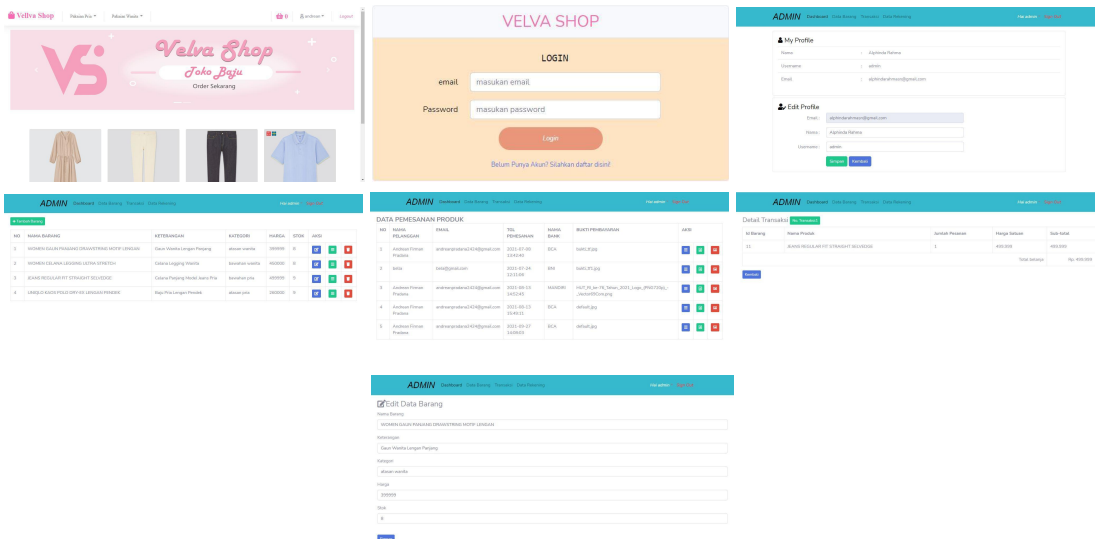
Velva Shop Pakaian Pria Pakaian Wanita 0 andman Logout

Velva Shop
Toko Baju
Order Sekarang

VELVA SHOP

LOGIN

email masukan email

Password masukan password

Login

Belum Punya Akun? Silahkan daftar disini!

ADMIN Dashboard Data Barang Transaksi Data Pelanggan Hai admin Log Out

My Profile

Nama : Alphinda Rahma

Username : admin

Email : alphindarahmaa@gmail.com

Edit Profile

Email : alphindarahmaa@gmail.com

Nama : Alphinda Rahma

Username : admin

Simpan Kembali

ADMIN Dashboard Data Barang Transaksi Data Pelanggan Hai admin Log Out

+ Tambah Barang

| NO | NAMA BARANG | KETERANGAN | KATEGORI | HARGA | STOK | AKSI |
|---|---|---|---|---|---|---|
| 1 | WOMEN GAUN PANJANG DRAWSTRING MOTIF LENGAN | Gaun Wanita Lengan Panjang | akaian wanita | 399999 | 0 | |
| 2 | WOMEN CELANA LEGGING ULTRA STRETCH | Celana Legging Wanita | kaiaian wanita | 460000 | 0 | |
| 3 | JEANS REGULAR FIT STRAIGHT SELVEDGE | Celana Panjang Model Jeans Pria | kaiaian pria | 499000 | 0 | |
| 4 | UNIQLO KAOS POLO DRY-EX LENGAN PENDEK | Baju Pria Lengan Pendek | akaian pria | 380000 | 0 | |

ADMIN Dashboard Data Barang Transaksi Data Pelanggan Hai admin Log Out

DATA PEMESANAN PRODUK

| NO | NAMA PELANGGAN | EMAIL | TGL PEMESANAN | NAMA BANK | BUKTI PEMBAYARAN | AKSI |
|---|---|---|---|---|---|---|
| 1 | Andrean Firman Pradana | andreanpradana1424@gmail.com | 2021-07-30 15:40:40 | BCA | bukti.JPG.jpg | |
| 2 | bella | bela@yova.com | 2021-07-04 12:11:06 | BRI | bukti.JPG.jpg | |
| 3 | Andrean Firman Pradana | andreanpradana1424@gmail.com | 2021-08-13 14:52:49 | MANDIRI | HUT_76_ke-76_Tahun_2021_Logo_(PNG720p)_-_Vector69Com.png | |
| 4 | Andrean Firman Pradana | andreanpradana1424@gmail.com | 2021-08-13 15:49:11 | BCA | default.jpg | |
| 5 | Andrean Firman Pradana | andreanpradana1424@gmail.com | 2021-09-07 16:08:53 | BCA | default.jpg | |

ADMIN Dashboard Data Barang Transaksi Data Pelanggan Hai admin Log Out

Detail Transaksi No. Transaksi 7

| Id Barang | Nama Produk | Jumlah Pesanan | Harga Satuan | Sub-total |
|---|---|---|---|---|
| 11 | JEANS REGULAR FIT STRAIGHT SELVEDGE | 1 | 499.999 | 499.999 |
| | | | Total bayarya | Rp. 499.999 |

Kembali

ADMIN Dashboard Data Barang Transaksi Data Pelanggan Hai admin Log Out

Edit Data Barang

Nama Barang
WOMEN GAUN PANJANG DRAWSTRING MOTIF LENGAN

Keterangan
Gaun Wanita Lengan Panjang

Kategori
akaian wanita

Harga
399999

Stok
0